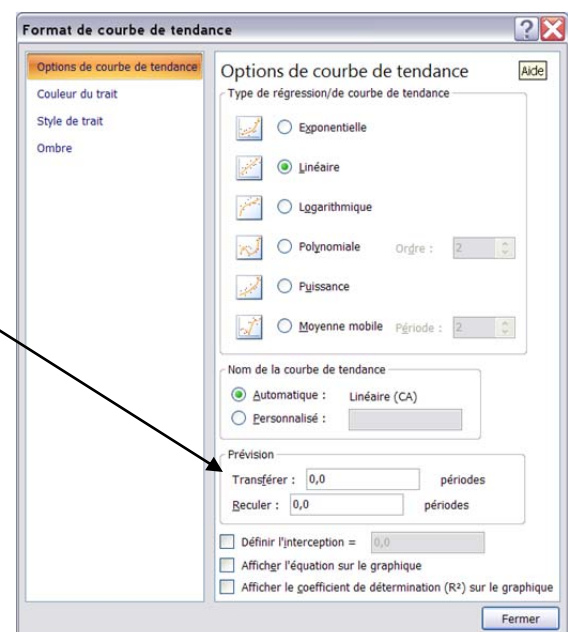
Format de courbe de tendance

Options de courbe de tendance
Couleur du trait
Style de trait
Ombre

Options de courbe de tendance
Aide

Type de régression/de courbe de tendance
Exponentielle
Linéaire
Logarithmique
Polynomiale
Ordre : 2
Puissance
Moyenne mobile
Période : 2

Nom de la courbe de tendance
Automatique : Linéaire (CA)
Personnalisé :

Prévision
Transférer : 0,0 périodes
Reculer : 0,0 périodes

Définir l'interception = 0,0
Afficher l'équation sur le graphique
Afficher le coefficient de détermination (R²) sur le graphique

Fermer